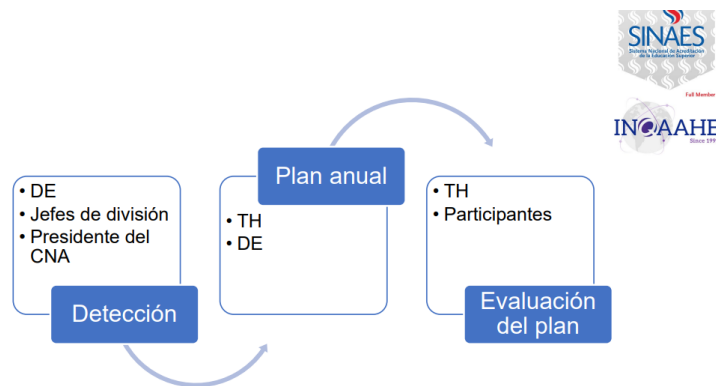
SINAES
Sistema Nacional de Acreditación de la Educación Superior

Full Member
INQAAHE
Since 1991

• DE
• Jefes de división
• Presidente del CNA

Detección

Plan anual

• TH
• DE

• TH
• Participantes

Evaluación del plan